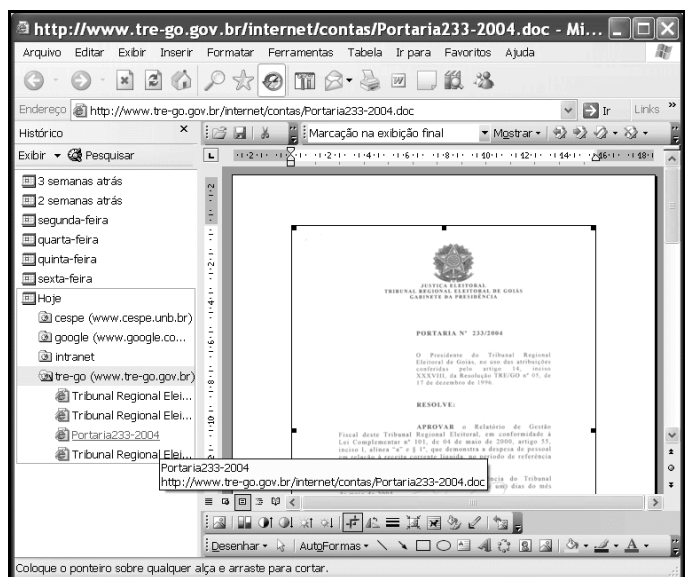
http://www.tre-go.gov.br/internet/contas/Portaria233-2004.doc - Mi...

Arquivo Editar Exibir Inserir Formatar Ferramentas Tabela Ir para Favoritos Ajuda

Endereço http://www.tre-go.gov.br/internet/contas/Portaria233-2004.doc Ir Links

Histórico ×

Exibir Pesquisar

3 semanas atrás
2 semanas atrás
segunda-feira
quarta-feira
quinta-feira
sexta-feira
Hoje
cespe (www.cespe.unb.br)
google (www.google.co...
intranet
tre-go (www.tre-go.gov.br)
Tribunal Regional Elei...
Tribunal Regional Elei...
Portaria233-2004
Tribunal Regional Elei...

Marcação na exibição final Mostrar

JUSTIÇA ELEITORAL
TRIBUNAL REGIONAL ELEITORAL DE GOIÁS
GABINETE DA PRESIDÊNCIA

PORTARIA Nº 233/2004

O Presidente do Tribunal Regional Eleitoral de Goiás, no uso das atribuições conferidas pelo artigo 14, inciso XXXVIII, da Resolução TRE/GO nº 05, de 17 de dezembro de 1996,

RESOLVE:

APROVAR o Relatório de Gestão Fiscal deste Tribunal Regional Eleitoral, em conformidade à Lei Complementar nº 101, de 04 de maio de 2000, artigo 55, inciso I, alínea "a" e § 1º, que demonstra a despesa de pessoal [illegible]

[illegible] Tribunal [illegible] dias do mês

Portaria233-2004
http://www.tre-go.gov.br/internet/contas/Portaria233-2004.doc

Desenhar AutoFormas

Coloque o ponteiro sobre qualquer alça e arraste para cortar.